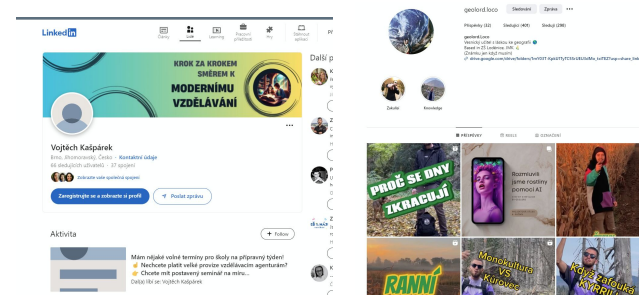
LinkedIn

Domů Lidé Learning Pracovní příležitosti Hry Stáhnout aplikaci

KROK ZA KROKEM SMĚREM K MODERNÍMU VZDĚLÁVÁNÍ

Další p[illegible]

Vojtěch Kašpárek
Brno, Jihomoravský, Česko · Kontaktní údaje
86 sledujících uživatelů · 37 spojení

Zobrazte vaše společná spojení

Zaregistrujte se a zobrazte si profil
Poslat zprávu

Aktivita
+ Follow

Mám nějaké volné termíny pro školy na přípravný týden!
☝ Nechcete platit velké provize vzdělávacím agenturám?
👉 Chcete mít postavený seminář na míru...
Další lidé se: Vojtěch Kašpárek

geolord.loco Sledování Zpráva ···
Příspěvky (32) Sledující (409) Sleduji (288)

geolord.loco
Veselost učitel a blázen ve geografii
Slavat in ZŠ Lindenová, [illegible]
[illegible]
drive.google.com/drive/folders/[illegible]

Zakulisí Knowledge

PŘÍSPĚVKY REELS OZNAČENÍ

PROČ SE DNY ZKRACUJÍ
Rozmnuž jsme rostliny pomocí AI
RANNÍ
Monokultura VS Kůrovec
Když žárovka KYRRIE